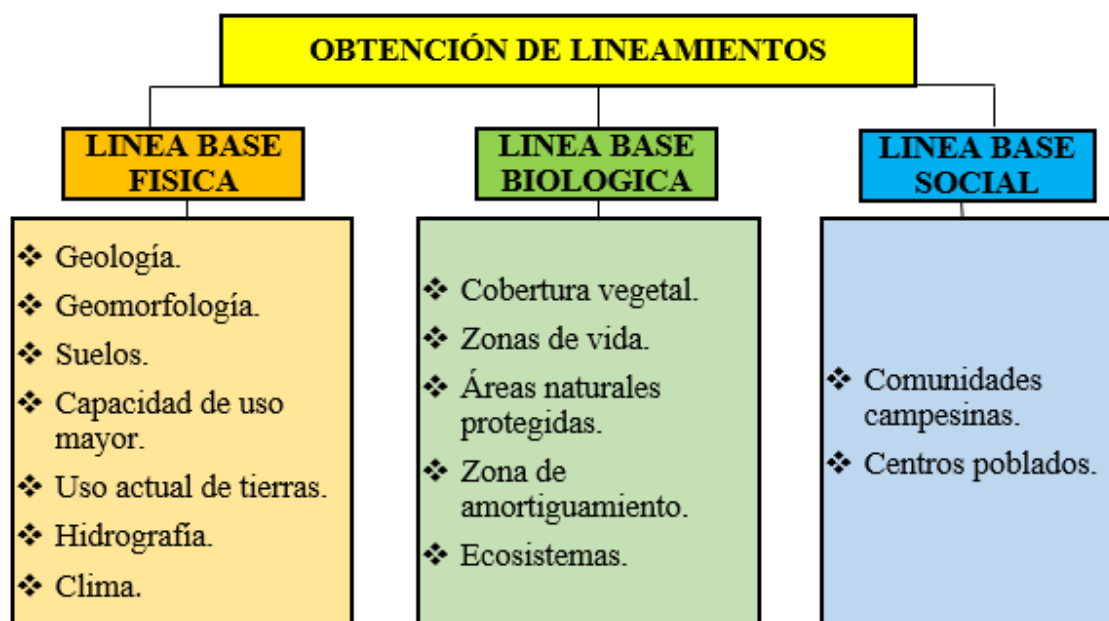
OBTENCIÓN DE LINEAMIENTOS

LINEA BASE FISICA

LINEA BASE BIOLOGICA

LINEA BASE SOCIAL

❖ Geología.
❖ Geomorfología.
❖ Suelos.
❖ Capacidad de uso mayor.
❖ Uso actual de tierras.
❖ Hidrografía.
❖ Clima.

❖ Cobertura vegetal.
❖ Zonas de vida.
❖ Áreas naturales protegidas.
❖ Zona de amortiguamiento.
❖ Ecosistemas.

❖ Comunidades campesinas.
❖ Centros poblados.